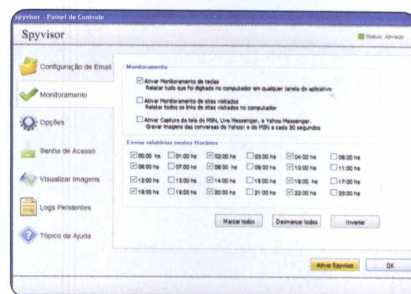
spyvisor - Painel de Controle

Spyvisor

Status: Ativado

Configuração de Email

Monitoramento

Opções

Senha de Acesso

Visualizar Imagens

Logs Pendentes

Tópico da Ajuda

Monitoramento

Ativar Monitoramento de teclas
Relatar tudo que for digitado no computador em qualquer janela de aplicativo

Ativar Monitoramento de sites visitados
Relatar todos os links de sites visitados no computador

Ativar Captura da tela do MSN, Live Messenger, e Yahoo Messenger.
Gravar imagens das conversas do Yahoo! e do MSN a cada 30 segundos

Enviar relatórios nestes Horários

| 00:00 hs | 01:00 hs | 02:00 hs | 03:00 hs | 04:00 hs | 05:00 hs |
|---|---|---|---|---|---|
| 06:00 hs | 07:00 hs | 08:00 hs | 09:00 hs | 10:00 hs | 11:00 hs |
| 12:00 hs | 13:00 hs | 14:00 hs | 15:00 hs | 16:00 hs | 17:00 hs |
| 18:00 hs | 19:00 hs | 20:00 hs | 21:00 hs | 22:00 hs | 23:00 hs |

Marcar todos | Desmarcar todos | Inverter

Ativar Spyvisor | OK